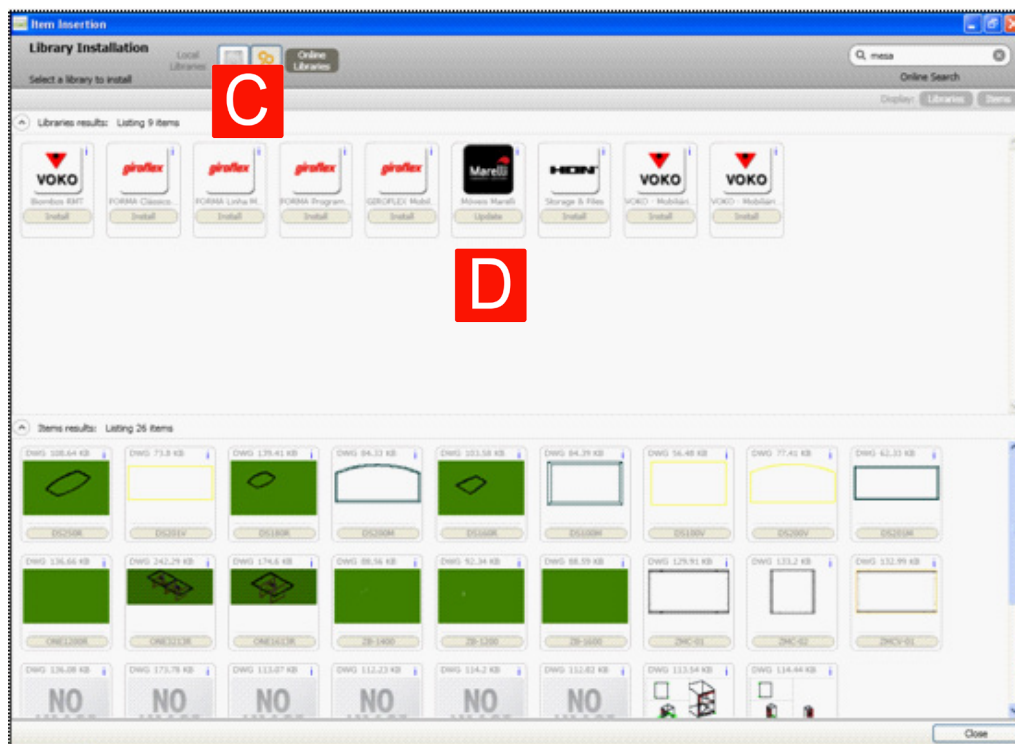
Item Insertion

Library Installation

Select a library to install

Local Libraries

Online Libraries

mesa

Online Search

Display: Libraries Items

C

Libraries results: Listing 9 items

VOKO
Biombos RMT
Install

piroflex
FORMA Clássico...
Install

piroflex
FORMA Linha M...
Install

piroflex
FORMA Program...
Install

piroflex
GIROFLEX Mobil...
Install

Marelli
Móveis Marelli
Update

HON
Storage & Files
Install

VOKO
VOKO - Mobiliári...
Install

VOKO
VOKO - Mobiliári...
Install

D

Items results: Listing 26 items

DWG 108.64 KB
DS250R

DWG 73.8 KB
DS201V

DWG 139.41 KB
DS180R

DWG 84.33 KB
DS200M

DWG 103.58 KB
DS160R

DWG 84.39 KB
DS100M

DWG 56.48 KB
DS100V

DWG 77.41 KB
DS200V

DWG 62.33 KB
DS201M

DWG 136.66 KB
ONE1200R

DWG 242.29 KB
ONE3213R

DWG 174.6 KB
ONE1613R

DWG 88.56 KB
ZB-1400

DWG 92.34 KB
ZB-1200

DWG 88.59 KB
ZB-1600

DWG 129.91 KB
ZMC-01

DWG 133.2 KB
ZMC-02

DWG 132.99 KB
ZMCV-01

DWG 136.08 KB
NO

DWG 173.78 KB
NO

DWG 113.07 KB
NO

DWG 112.23 KB
NO

DWG 114.2 KB
NO

DWG 112.82 KB
NO

DWG 113.54 KB

DWG 114.44 KB

Close